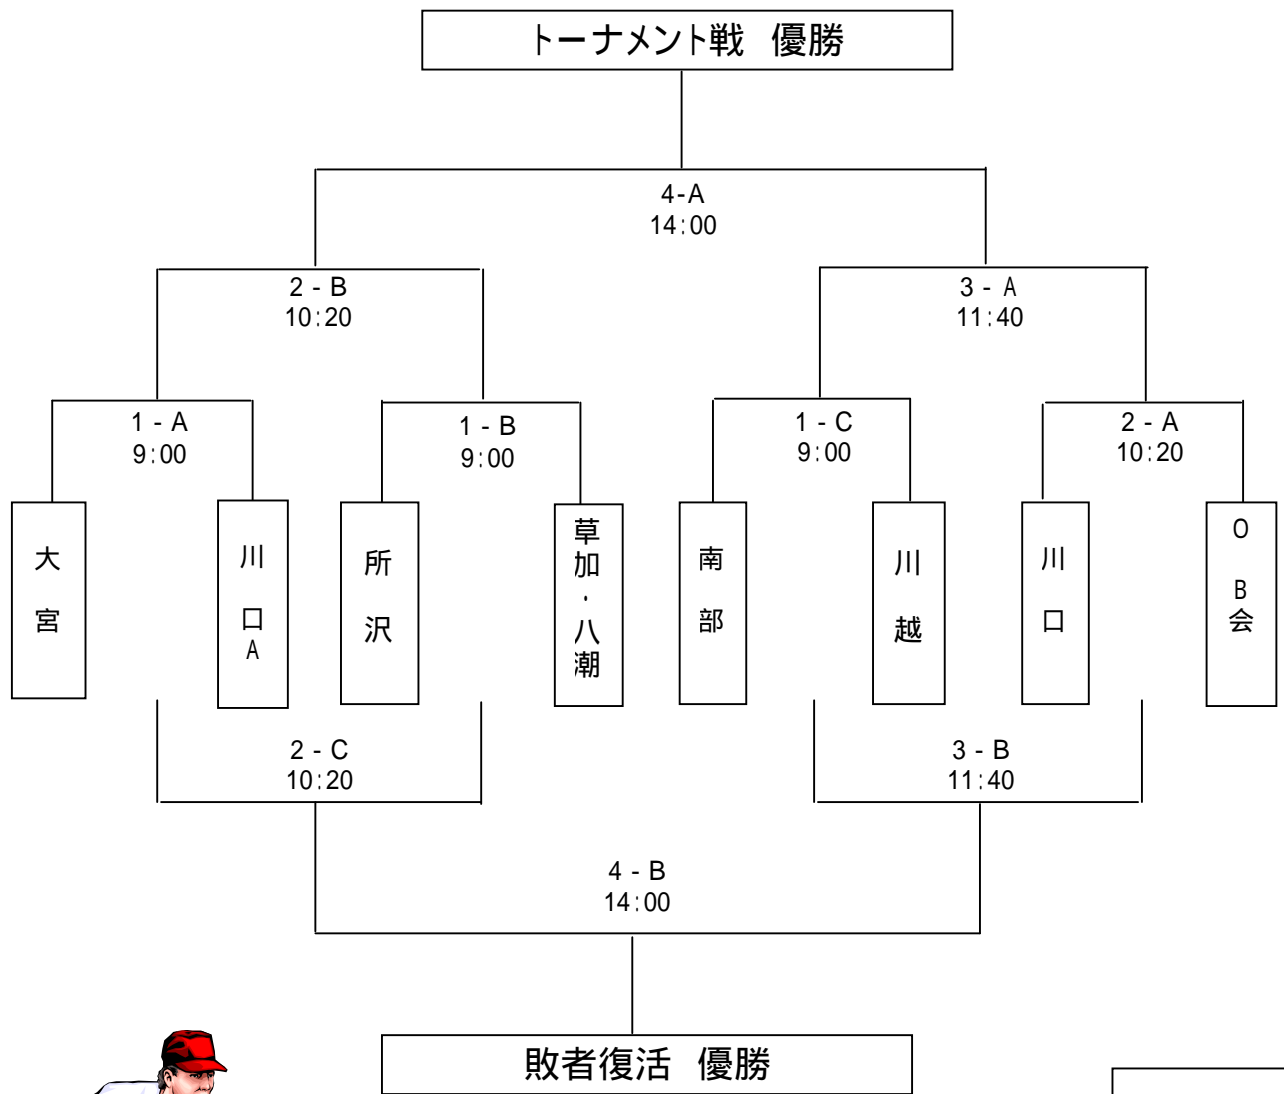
トーナメント戦　優勝

4-A
14:00

2 - B
10:20

3 - A
11:40

1 - A
9:00

1 - B
9:00

1 - C
9:00

2 - A
10:20

大宮

川口A

所沢

草加・八潮

南部

川越

川口

OB会

2 - C
10:20

3 - B
11:40

4 - B
14:00

敗者復活　優勝